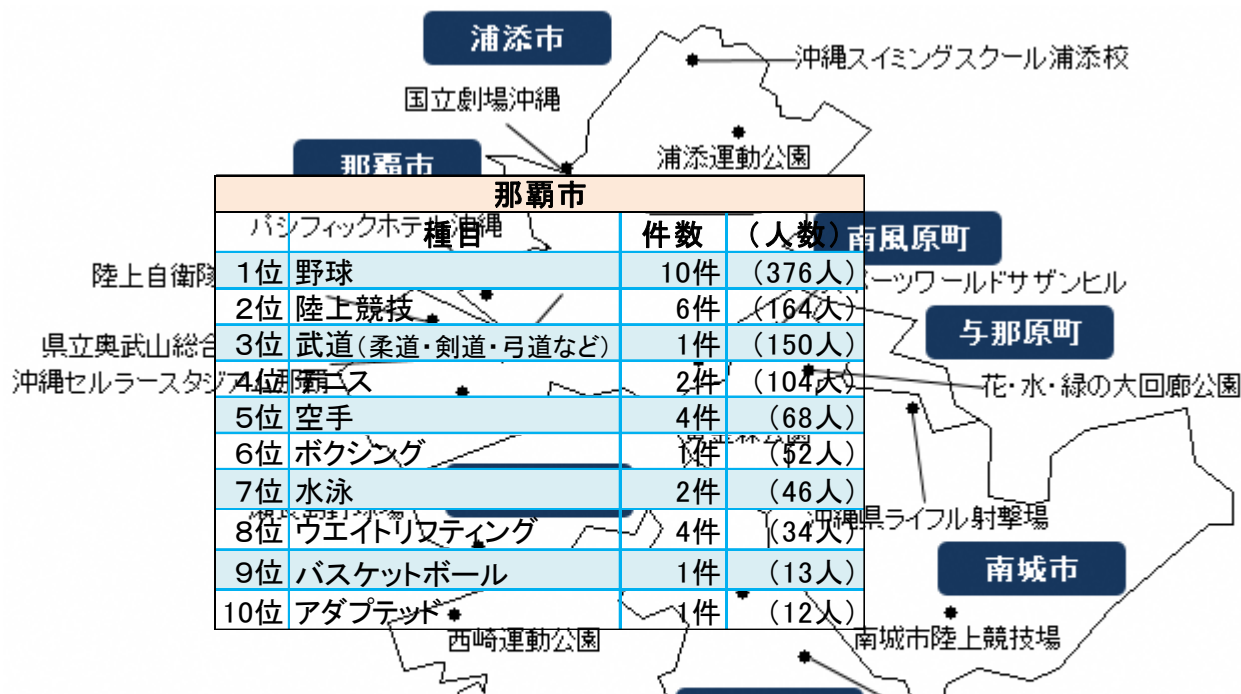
浦添市

沖縄スイミングスクール浦添校

国立劇場沖縄

浦添運動公園

那覇市

南風原町

陸上自衛隊

ーッワールドサザンヒル

県立奥武山総合

与那原町

沖縄セルラースタジアム那覇

花・水・緑の大回廊公園

沖縄県ライフル射撃場

南城市

西崎運動公園

南城市陸上競技場

| 那覇市 | | | |
|---|---|---|---|
| | 種目 | 件数 | （人数） |
| 1位 | 野球 | 10件 | （376人） |
| 2位 | 陸上競技 | 6件 | （164人） |
| 3位 | 武道（柔道・剣道・弓道など） | 1件 | （150人） |
| 4位 | テニス | 2件 | （104人） |
| 5位 | 空手 | 4件 | （68人） |
| 6位 | ボクシング | 1件 | （52人） |
| 7位 | 水泳 | 2件 | （46人） |
| 8位 | ウエイトリフティング | 4件 | （34人） |
| 9位 | バスケットボール | 1件 | （13人） |
| 10位 | アダプテッド | 1件 | （12人） |